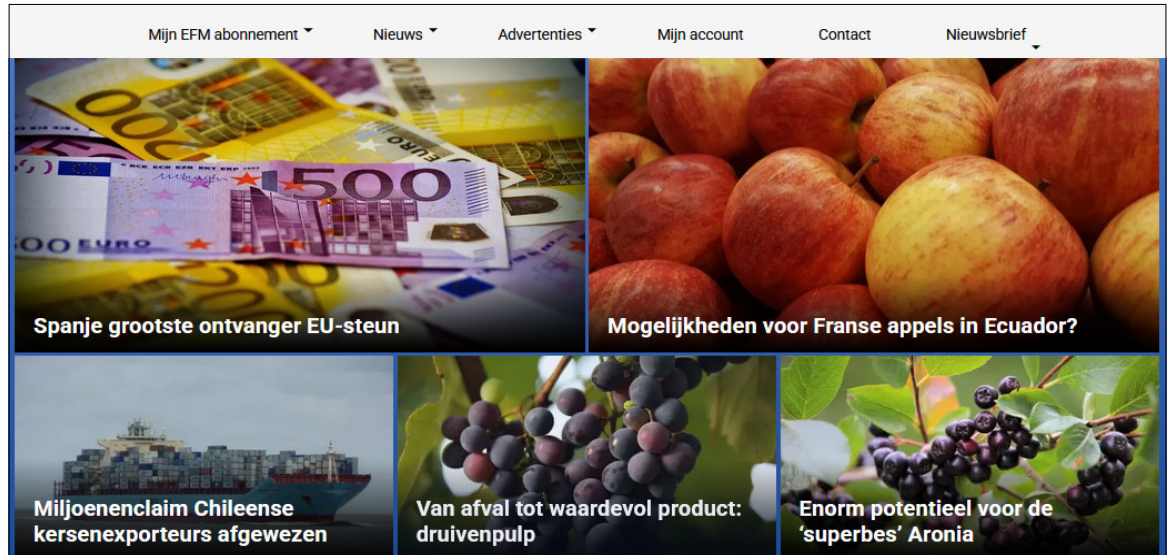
Mijn EFM abonnement Nieuws Advertenties Mijn account Contact Nieuwsbrief

Spanje grootste ontvanger EU-steun

Mogelijkheden voor Franse appels in Ecuador?

Miljoenenclaim Chileense kersenexporteurs afgewezen

Van afval tot waardevol product: druivenpulp

Enorm potentieel voor de ‘superbes’ Aronia